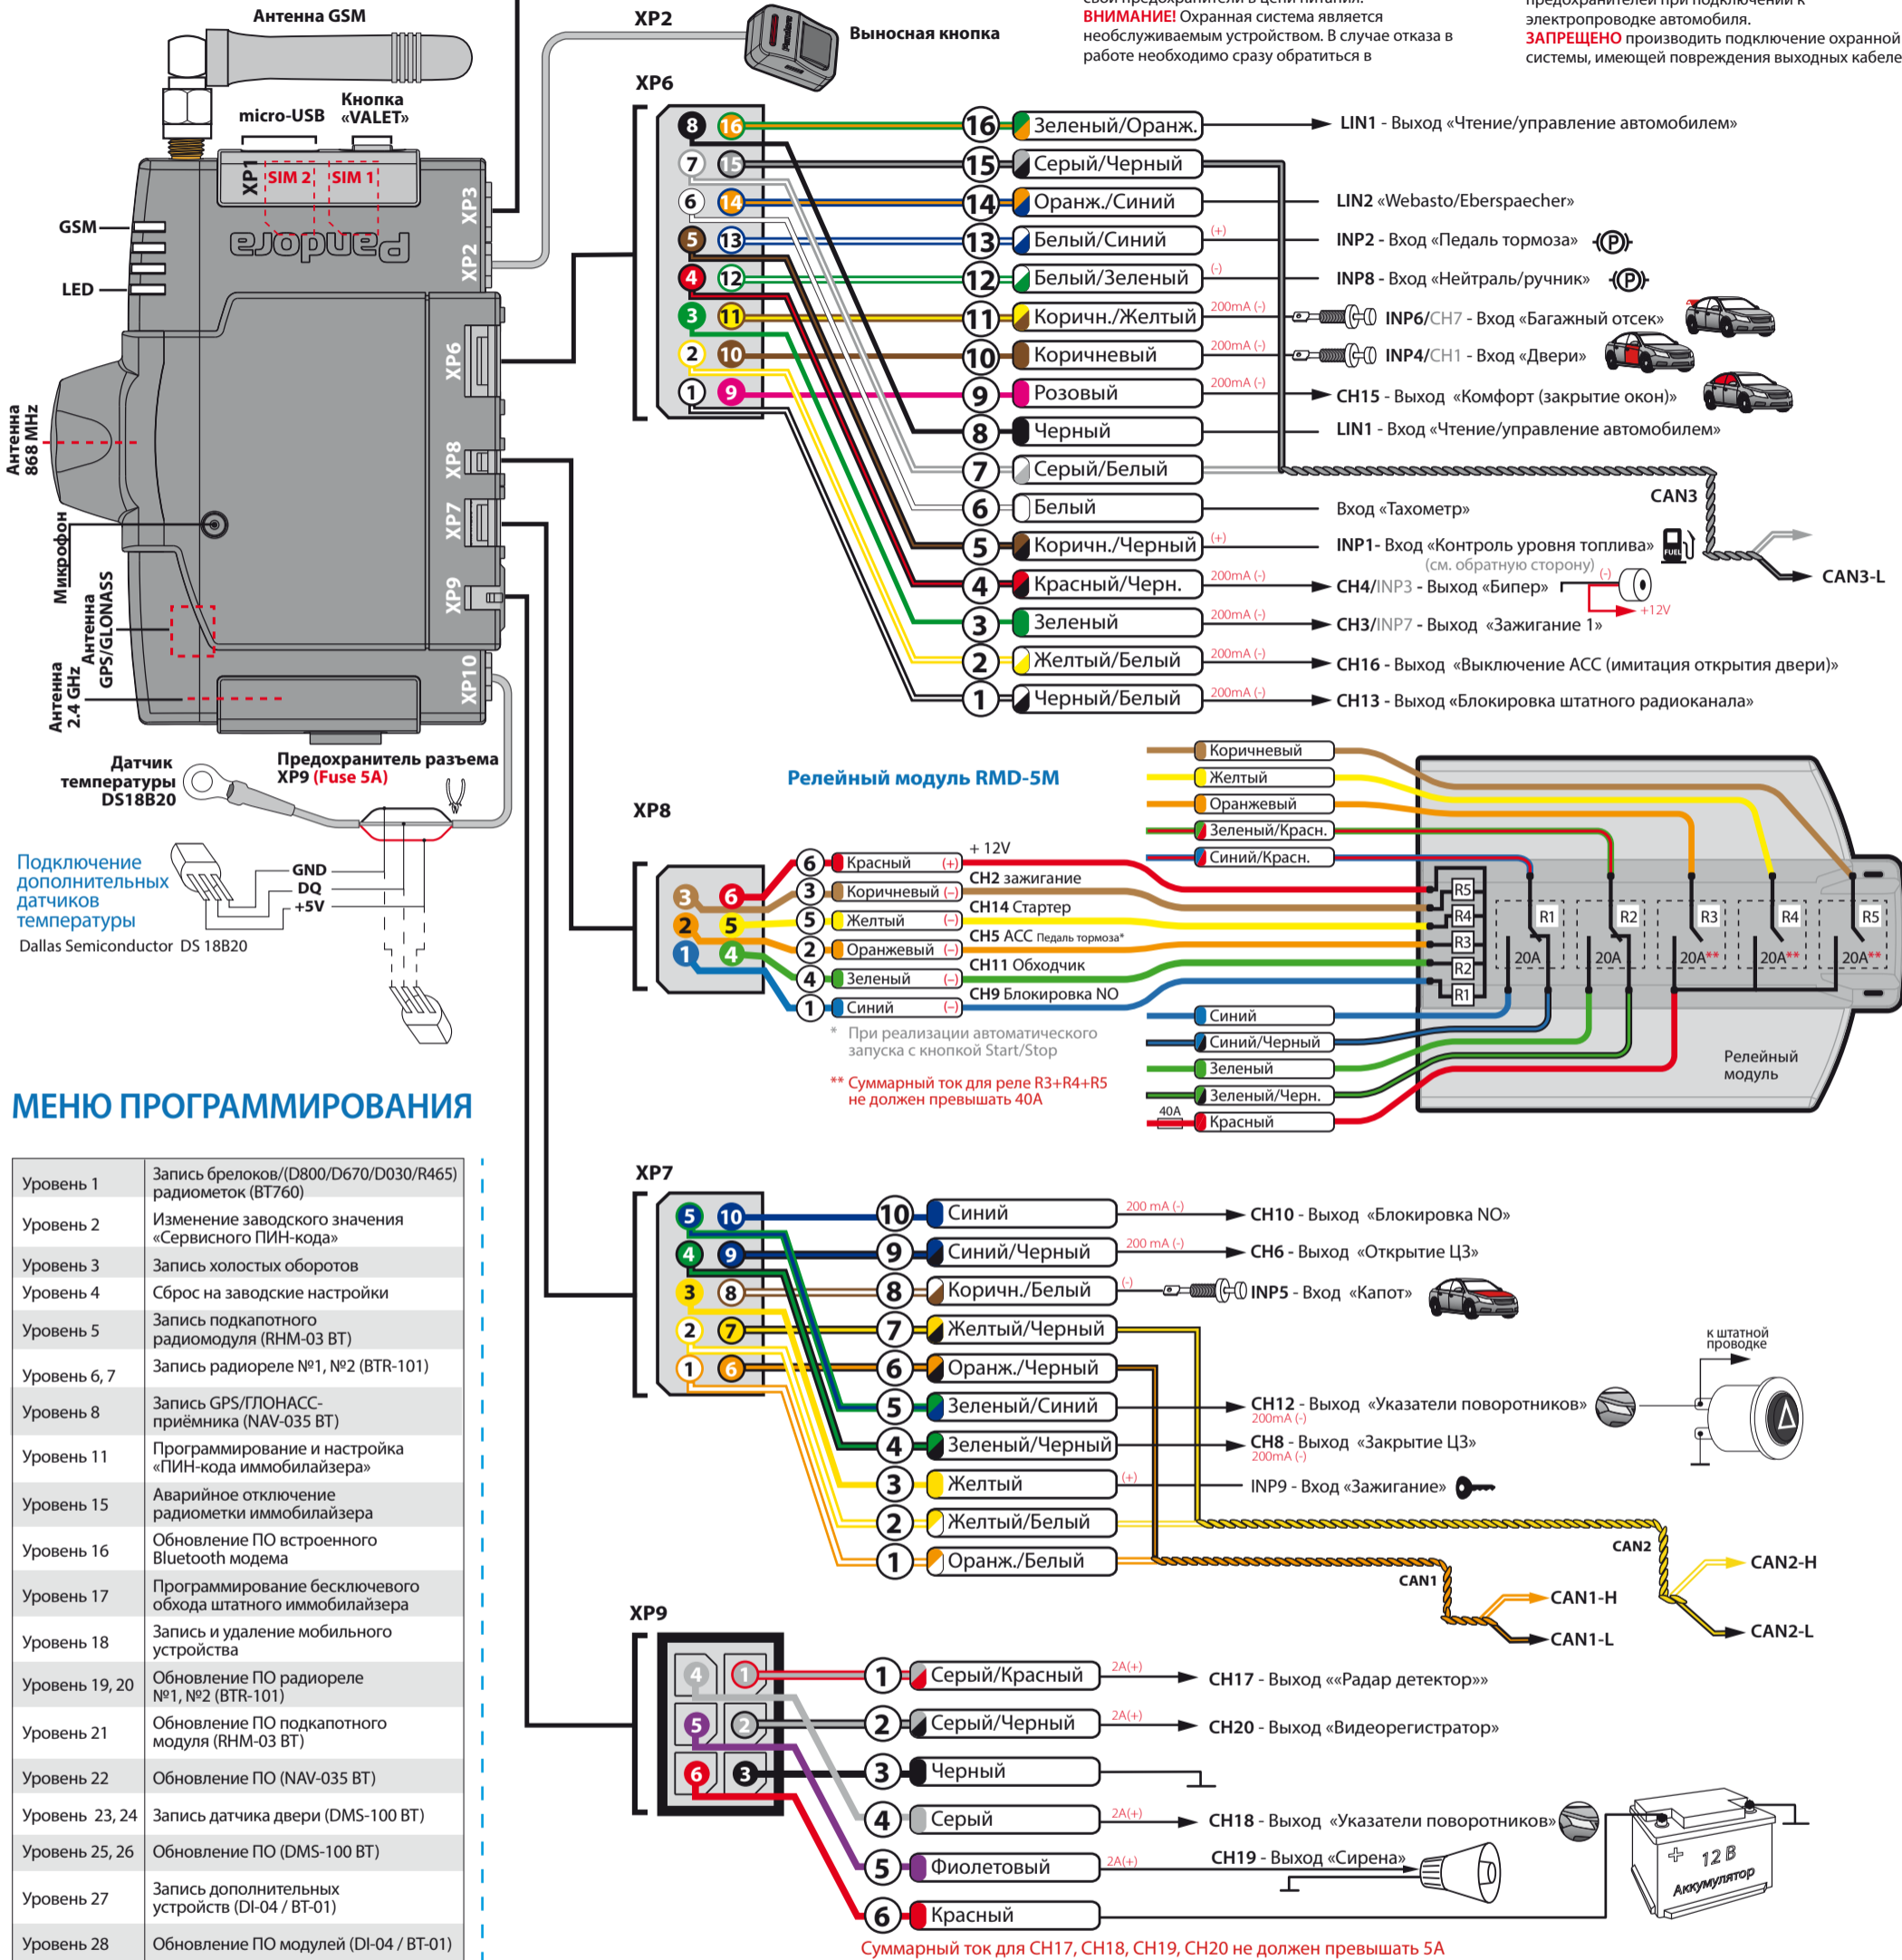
Антенна GSM
XP2
Выносная кнопка
свои предохранители в цепи питания.
ВНИМАНИЕ! Охранная система является необслуживаемым устройством. В случае отказа в работе необходимо сразу обратиться в
предохранителей при подключении к электропроводке автомобиля.
ЗАПРЕЩЕНО производить подключение охранной системы, имеющей повреждения выходных кабеле

micro-USB
Кнопка «VALET»
XP1 SIM 2 SIM 1
XP3
GSM
Pandora
XP2
LED
XP6
Антенна 868 MHz
XP8
Микрофон
XP7
Антенна GPS/GLONASS
XP9
Антенна 2.4 GHz
XP10
Датчик температуры DS18B20
Предохранитель разъема XP9 (Fuse 5A)
Подключение дополнительных датчиков температуры
GND
DQ
+5V
Dallas Semiconductor DS 18B20

XP6
8 16 | 16 Зеленый/Оранж. | LIN1 - Выход «Чтение/управление автомобилем»
7 15 | 15 Серый/Черный
6 14 | 14 Оранж./Синий | LIN2 «Webasto/Eberspaecher»
5 13 | 13 Белый/Синий (+) | INP2 - Вход «Педаль тормоза»
4 12 | 12 Белый/Зеленый (-) | INP8 - Вход «Нейтраль/ручник»
3 11 | 11 Коричн./Желтый 200mA (-) | INP6/CH7 - Вход «Багажный отсек»
2 10 | 10 Коричневый 200mA (-) | INP4/CH1 - Вход «Двери»
1 9 | 9 Розовый 200mA (-) | CH15 - Выход «Комфорт (закрытие окон)»
8 Черный | LIN1 - Вход «Чтение/управление автомобилем»
7 Серый/Белый
6 Белый | Вход «Тахометр»
CAN3
5 Коричн./Черный (+) | INP1- Вход «Контроль уровня топлива» (см. обратную сторону)
CAN3-L
4 Красный/Черн. 200mA (-) | CH4/INP3 - Выход «Бипер» (-) +12V
3 Зеленый 200mA (-) | CH3/INP7 - Выход «Зажигание 1»
2 Желтый/Белый 200mA (-) | CH16 - Выход «Выключение АСС (имитация открытия двери)»
1 Черный/Белый 200mA (-) | CH13 - Выход «Блокировка штатного радиоканала»

Релейный модуль RMD-5M
XP8
Коричневый
Желтый
Оранжевый
Зеленый/Красн.
Синий/Красн.
6 Красный (+) + 12V
3 Коричневый (-) CH2 зажигание
5 Желтый (-) CH14 Стартер
2 Оранжевый (-) CH5 ACC Педаль тормоза*
4 Зеленый (-) CH11 Обходчик
1 Синий (-) CH9 Блокировка NO
R5 R4 R3 R2 R1
R1 R2 R3 R4 R5
20A 20A 20A** 20A** 20A**
Синий
Синий/Черный
Зеленый
Зеленый/Черн.
40A Красный
* При реализации автоматического запуска с кнопкой Start/Stop
** Суммарный ток для реле R3+R4+R5 не должен превышать 40А
Релейный модуль

МЕНЮ ПРОГРАММИРОВАНИЯ

| Уровень 1 | Запись брелоков/(D800/D670/D030/R465) радиометок (BT760) |
|---|---|
| Уровень 2 | Изменение заводского значения «Сервисного ПИН-кода» |
| Уровень 3 | Запись холостых оборотов |
| Уровень 4 | Сброс на заводские настройки |
| Уровень 5 | Запись подкапотного радиомодуля (RHM-03 BT) |
| Уровень 6, 7 | Запись радиореле №1, №2 (BTR-101) |
| Уровень 8 | Запись GPS/ГЛОНАСС-приёмника (NAV-035 BT) |
| Уровень 11 | Программирование и настройка «ПИН-кода иммобилайзера» |
| Уровень 15 | Аварийное отключение радиометки иммобилайзера |
| Уровень 16 | Обновление ПО встроенного Bluetooth модема |
| Уровень 17 | Программирование бесключевого обхода штатного иммобилайзера |
| Уровень 18 | Запись и удаление мобильного устройства |
| Уровень 19, 20 | Обновление ПО радиореле №1, №2 (BTR-101) |
| Уровень 21 | Обновление ПО подкапотного модуля (RHM-03 BT) |
| Уровень 22 | Обновление ПО (NAV-035 BT) |
| Уровень 23, 24 | Запись датчика двери (DMS-100 BT) |
| Уровень 25, 26 | Обновление ПО (DMS-100 BT) |
| Уровень 27 | Запись дополнительных устройств (DI-04 / BT-01) |
| Уровень 28 | Обновление ПО модулей (DI-04 / BT-01) |

XP7
5 10 | 10 Синий 200 mA (-) | CH10 - Выход «Блокировка NO»
4 9 | 9 Синий/Черный 200 mA (-) | CH6 - Выход «Открытие ЦЗ»
3 8 | 8 Коричн./Белый (-) | INP5 - Вход «Капот»
2 7 | 7 Желтый/Черный
1 6 | 6 Оранж./Черный
к штатной проводке
5 Зеленый/Синий | CH12 - Выход «Указатели поворотников» 200mA (-)
4 Зеленый/Черный | CH8 - Выход «Закрытие ЦЗ» 200mA (-)
3 Желтый (+) | INP9 - Вход «Зажигание»
2 Желтый/Белый
CAN2
1 Оранж./Белый
CAN1
CAN2-H
CAN1-H
CAN1-L
CAN2-L

XP9
4 1 5 2 6 3
1 Серый/Красный 2A(+) | CH17 - Выход ««Радар детектор»»
2 Серый/Черный 2A(+) | CH20 - Выход «Видеорегистратор»
3 Черный
4 Серый 2A(+) | CH18 - Выход «Указатели поворотников»
5 Фиолетовый 2A(+) | CH19 - Выход «Сирена»
6 Красный
+ 12 В Аккумулятор
Суммарный ток для CH17, CH18, CH19, CH20 не должен превышать 5А